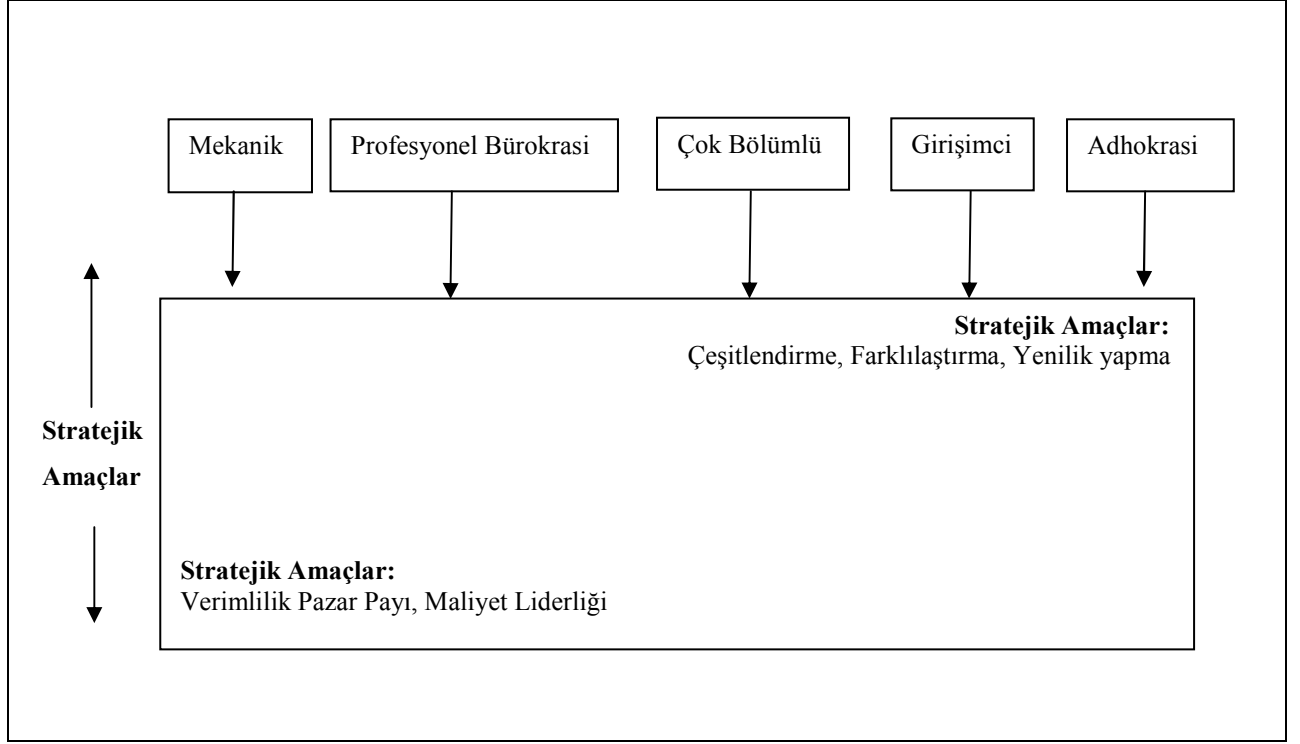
Mekanik

Profesyonel Bürokrasi

Çok Bölümlü

Girişimci

Adhokrasi

Stratejik Amaçlar

Stratejik Amaçlar:
Çeşitlendirme, Farklılaştırma, Yenilik yapma

Stratejik Amaçlar:
Verimlilik Pazar Payı, Maliyet Liderliği